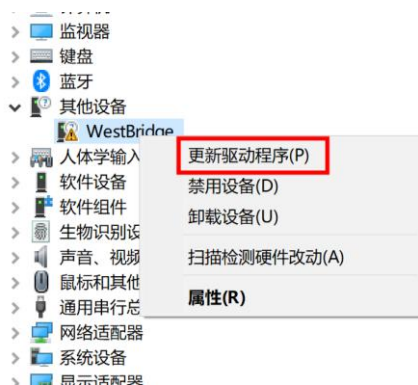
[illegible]
监视器
键盘
蓝牙
其他设备
WestBridge
人体学输入
软件设备
软件组件
生物识别设
声音、视频
鼠标和其他
通用串行总
网络适配器
系统设备
显示适配器

更新驱动程序(P)
禁用设备(D)
卸载设备(U)
扫描检测硬件改动(A)
属性(R)